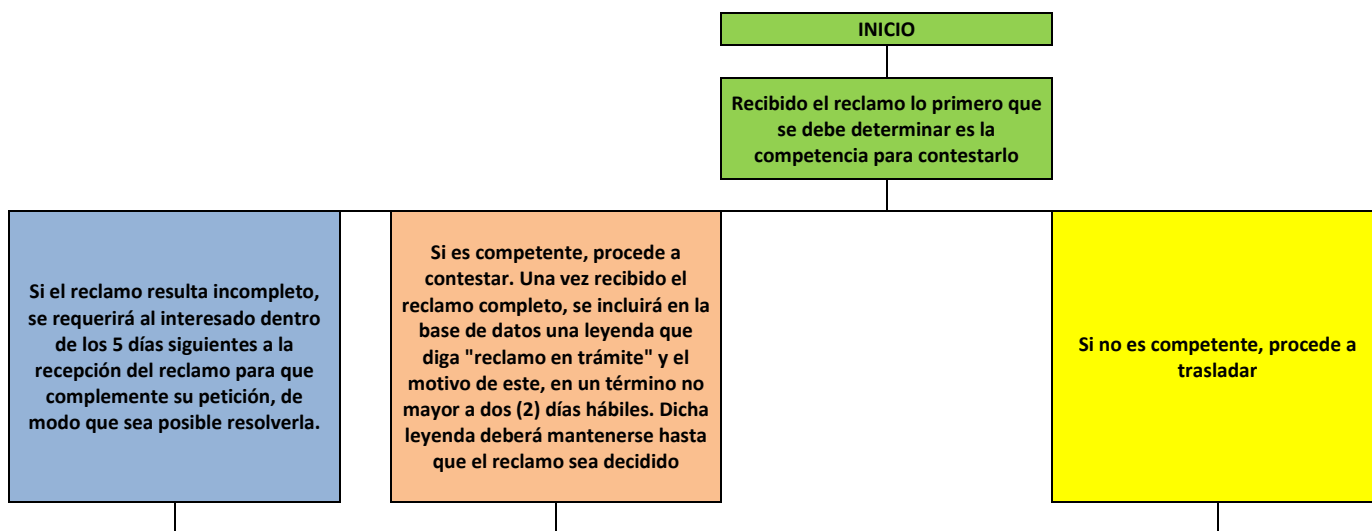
INICIO

Recibido el reclamo lo primero que se debe determinar es la competencia para contestarlo

Si el reclamo resulta incompleto, se requerirá al interesado dentro de los 5 días siguientes a la recepción del reclamo para que complemente su petición, de modo que sea posible resolverla.

Si es competente, procede a contestar. Una vez recibido el reclamo completo, se incluirá en la base de datos una leyenda que diga "reclamo en trámite" y el motivo de este, en un término no mayor a dos (2) días hábiles. Dicha leyenda deberá mantenerse hasta que el reclamo sea decidido

Si no es competente, procede a trasladar